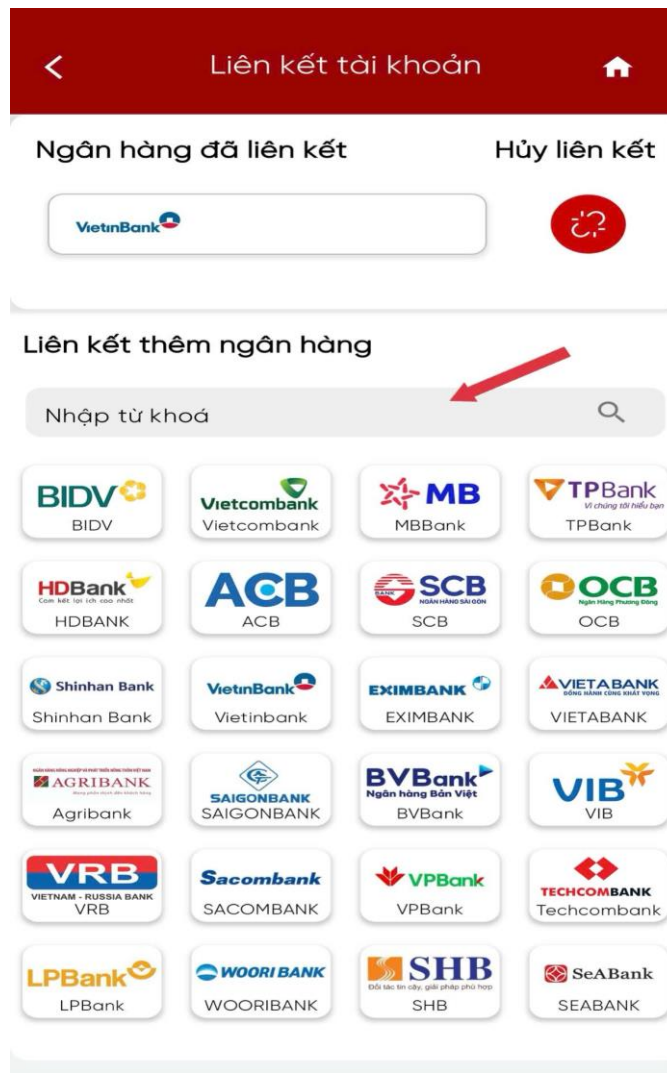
Liên kết tài khoản

Ngân hàng đã liên kết

Hủy liên kết

VietinBank

Liên kết thêm ngân hàng

Nhập từ khoá

| | | | |
|---|---|---|---|
| BIDV BIDV | Vietcombank Vietcombank | MB MBBank | TPBank Vì chúng tôi hiểu bạn TPBank |
| HDBank Cam kết lợi ích cao nhất HDBANK | ACB ACB | SCB NGÂN HÀNG SÀI GÒN SCB | OCB Ngân Hàng Phương Đông OCB |
| Shinhan Bank Shinhan Bank | VietinBank Vietinbank | EXIMBANK EXIMBANK | VIETABANK ĐỒNG HÀNH CÙNG KHÁT VỌNG VIETABANK |
| AGRIBANK Agribank | SAIGONBANK SAIGONBANK | BVBank Ngân hàng Bản Việt BVBank | VIB VIB |
| VRB VIETNAM - RUSSIA BANK VRB | Sacombank SACOMBANK | VPBank VPBank | TECHCOMBANK Techcombank |
| LPBank LPBank | WOORI BANK WOORIBANK | SHB Đối tác tin cậy, giải pháp phù hợp SHB | SeABank SEABANK |